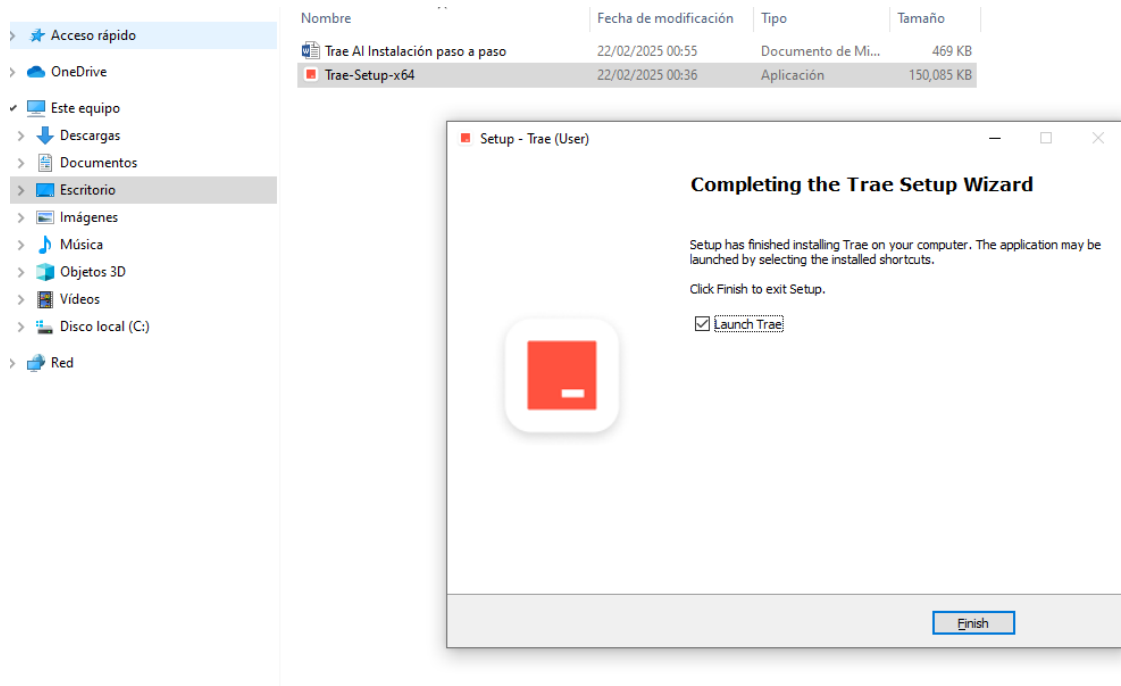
Acceso rápido
OneDrive
Este equipo
Descargas
Documentos
Escritorio
Imágenes
Música
Objetos 3D
Vídeos
Disco local (C:)
Red

| Nombre | Fecha de modificación | Tipo | Tamaño |
|---|---|---|---|
| Trae AI Instalación paso a paso | 22/02/2025 00:55 | Documento de Mi... | 469 KB |
| Trae-Setup-x64 | 22/02/2025 00:36 | Aplicación | 150,085 KB |

Setup - Trae (User)

Completing the Trae Setup Wizard

Setup has finished installing Trae on your computer. The application may be launched by selecting the installed shortcuts.

Click Finish to exit Setup.

Launch Trae

Finish